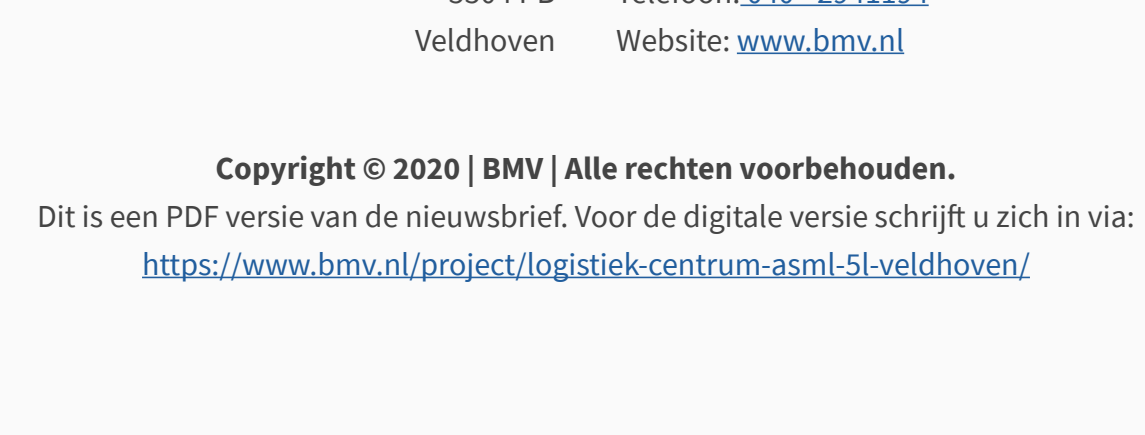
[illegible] Telefoon: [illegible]
Veldhoven Website: www.bmv.nl

**Copyright © 2020 | BMV | Alle rechten voorbehouden.**
Dit is een PDF versie van de nieuwsbrief. Voor de digitale versie schrijft u zich in via: https://www.bmv.nl/project/logistiek-centrum-asml-5l-veldhoven/